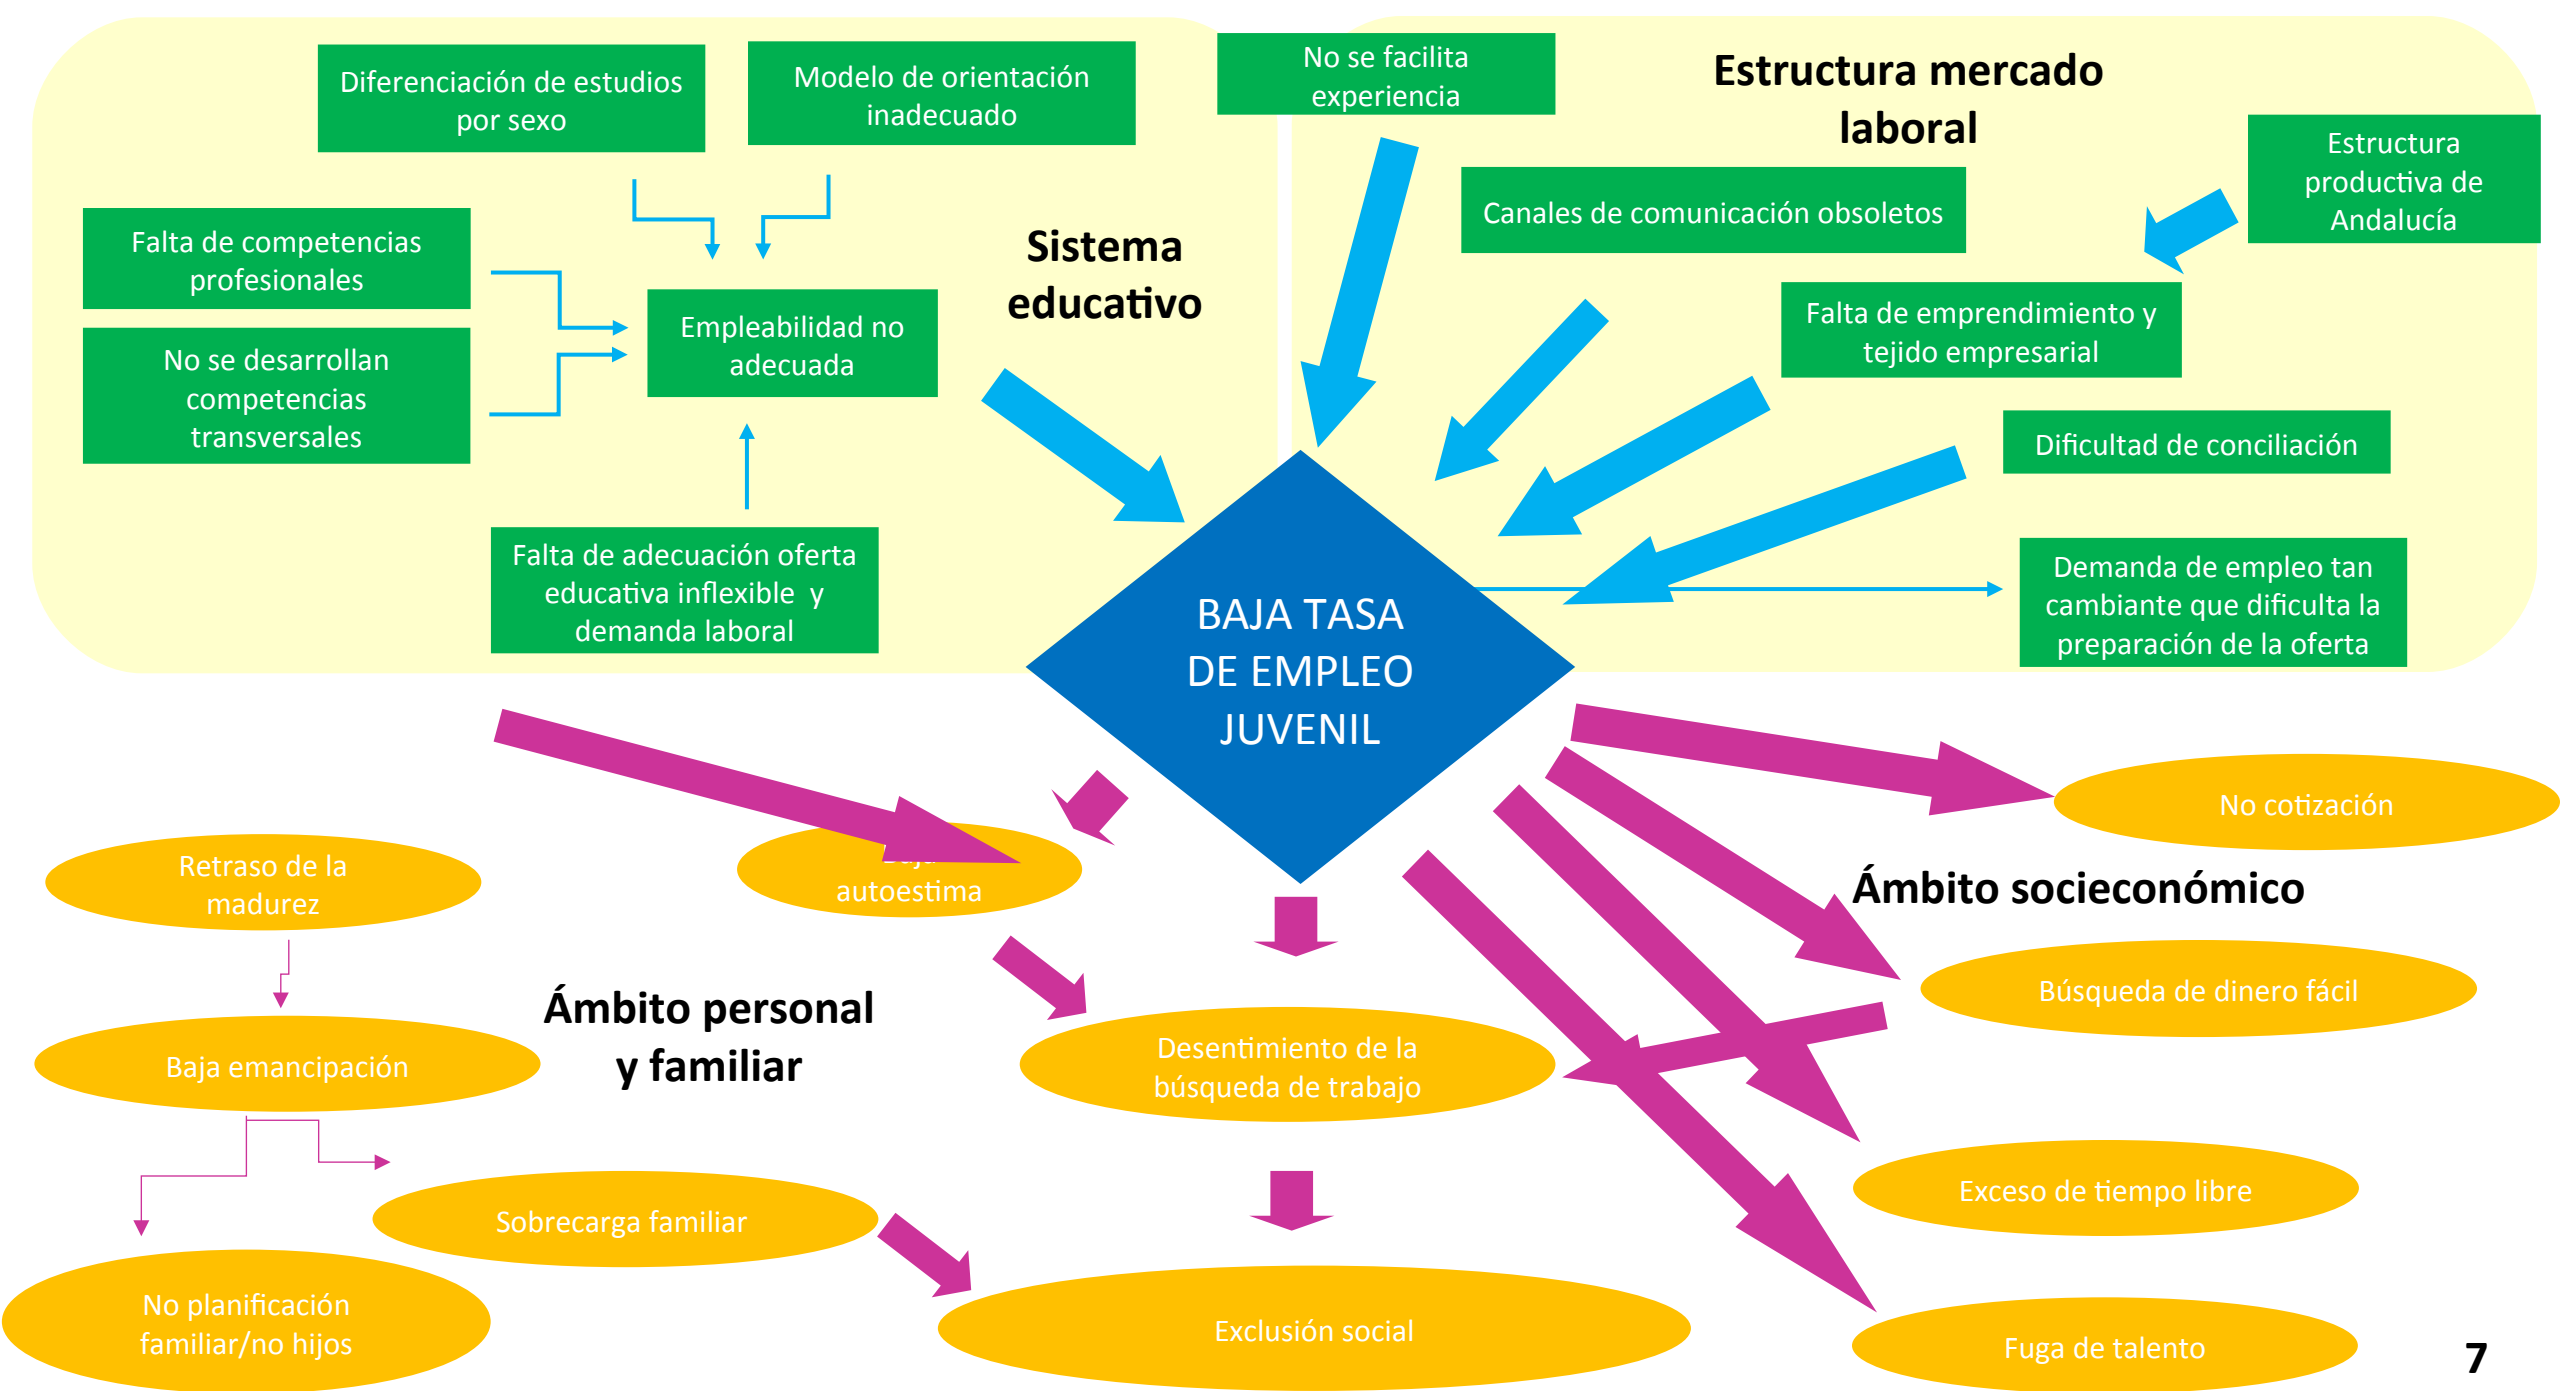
Diferenciación de estudios por sexo

Modelo de orientación inadecuado

No se facilita experiencia

Estructura mercado laboral

Estructura productiva de Andalucía

Canales de comunicación obsoletos

Falta de competencias profesionales

No se desarrollan competencias transversales

Empleabilidad no adecuada

Sistema educativo

Falta de emprendimiento y tejido empresarial

Dificultad de conciliación

Falta de adecuación oferta educativa inflexible y demanda laboral

BAJA TASA DE EMPLEO JUVENIL

Demanda de empleo tan cambiante que dificulta la preparación de la oferta

No cotización

Retraso de la madurez

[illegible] autoestima

Ámbito socieconómico

Búsqueda de dinero fácil

Ámbito personal y familiar

Baja emancipación

Desentimiento de la búsqueda de trabajo

Exceso de tiempo libre

Sobrecarga familiar

No planificación familiar/no hijos

Exclusión social

Fuga de talento

7